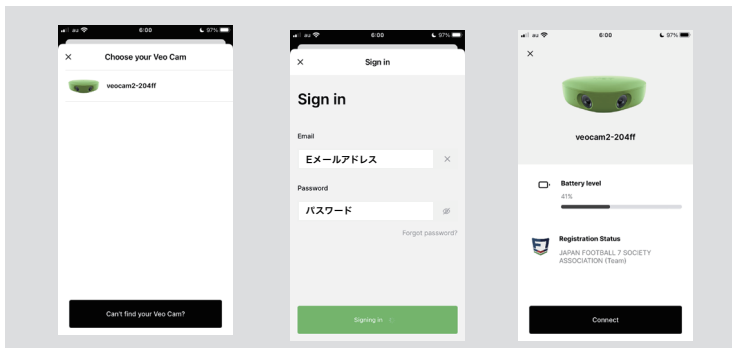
au 6:00 97%

×

Choose your Veo Cam

veocam2-204ff

Can't find your Veo Cam?

au 6:00 97%

×

Sign in

Sign in

Email

Eメールアドレス ×

Password

パスワード

Forgot password?

Signing in

au 6:00 97%

×

veocam2-204ff

Battery level

41%

Registration Status

JAPAN FOOTBALL 7 SOCIETY ASSOCIATION (Team)

Connect